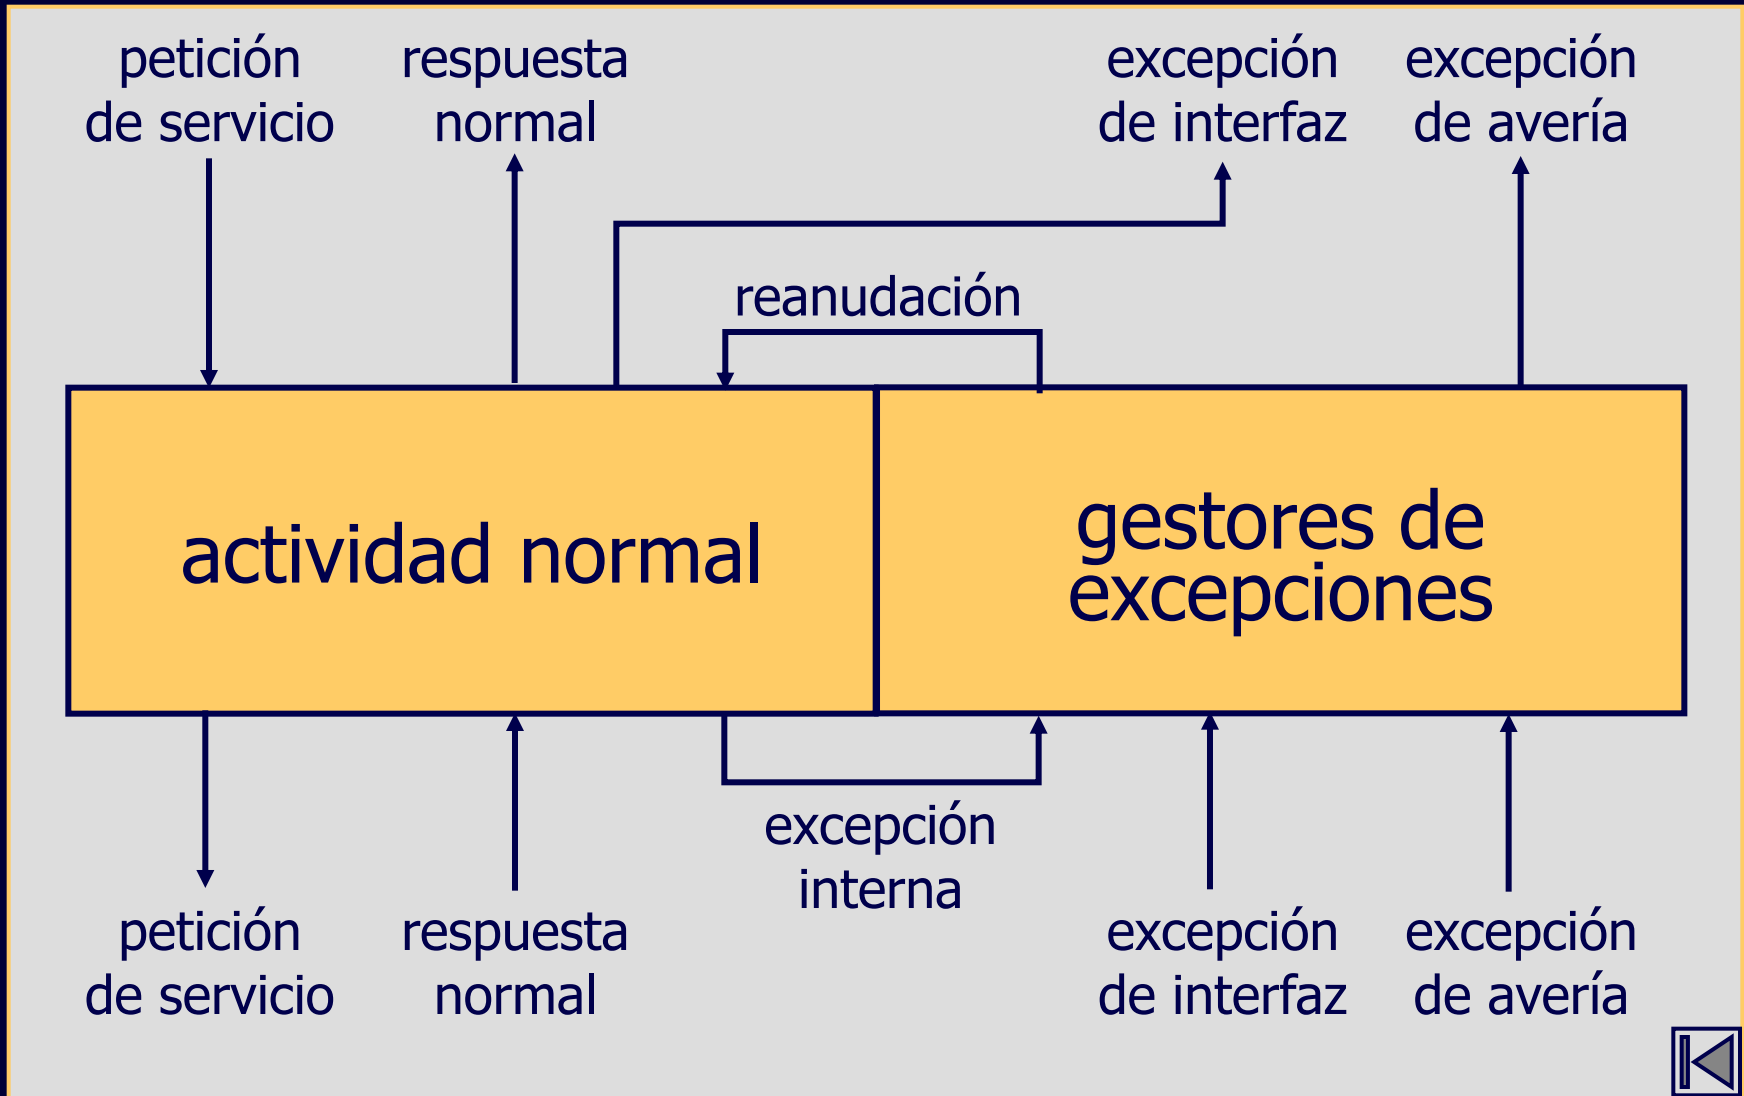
petición de servicio

respuesta normal

excepción de interfaz

excepción de avería

reanudación

actividad normal

gestores de excepciones

petición de servicio

respuesta normal

excepción interna

excepción de interfaz

excepción de avería